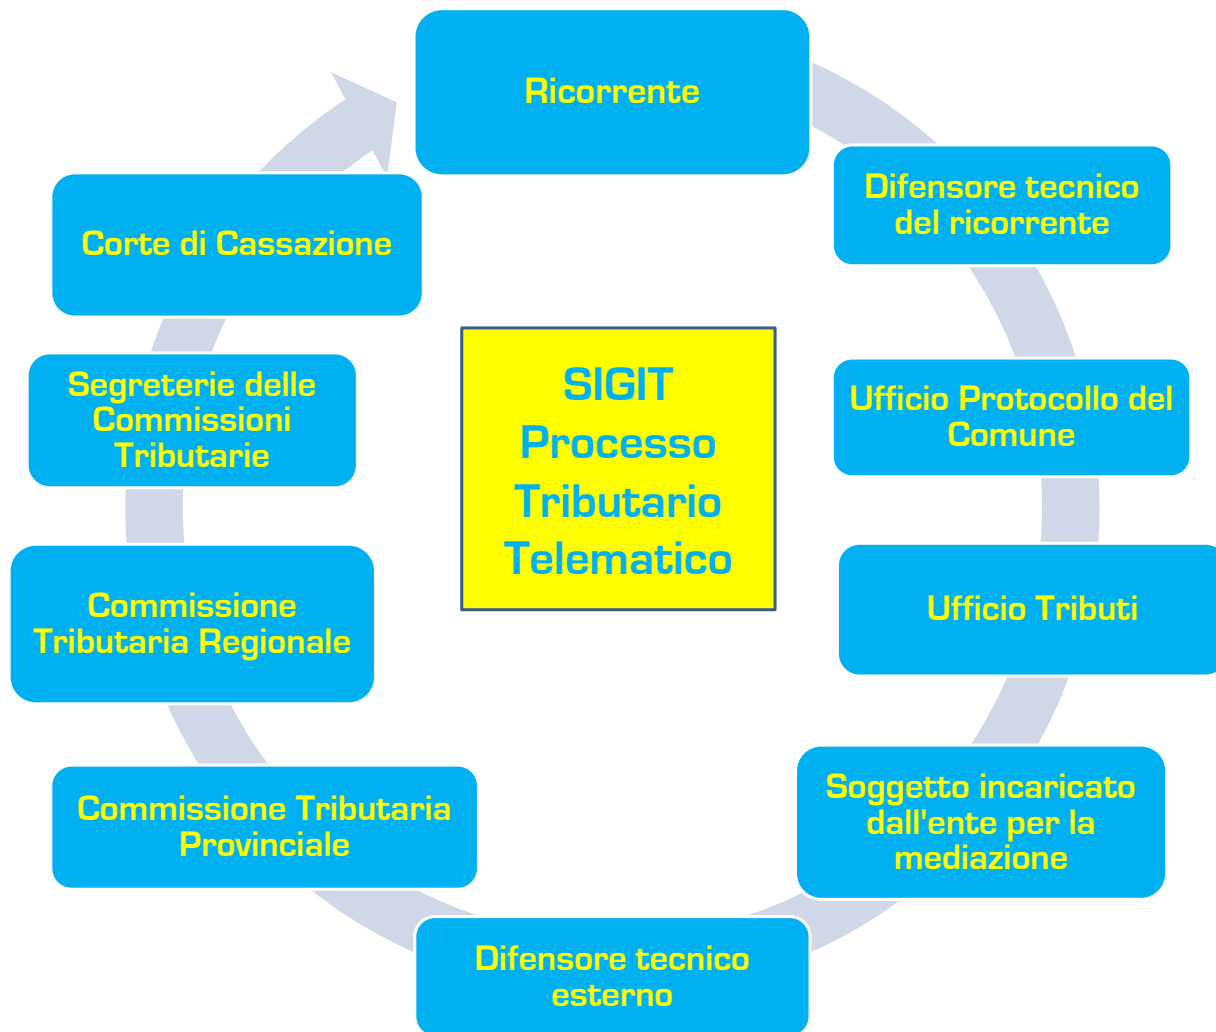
SIGIT
Processo
Tributario
Telematico

Ricorrente

Difensore tecnico del ricorrente

Ufficio Protocollo del Comune

Ufficio Tributi

Soggetto incaricato dall'ente per la mediazione

Difensore tecnico esterno

Commissione Tributaria Provinciale

Commissione Tributaria Regionale

Segreterie delle Commissioni Tributarie

Corte di Cassazione